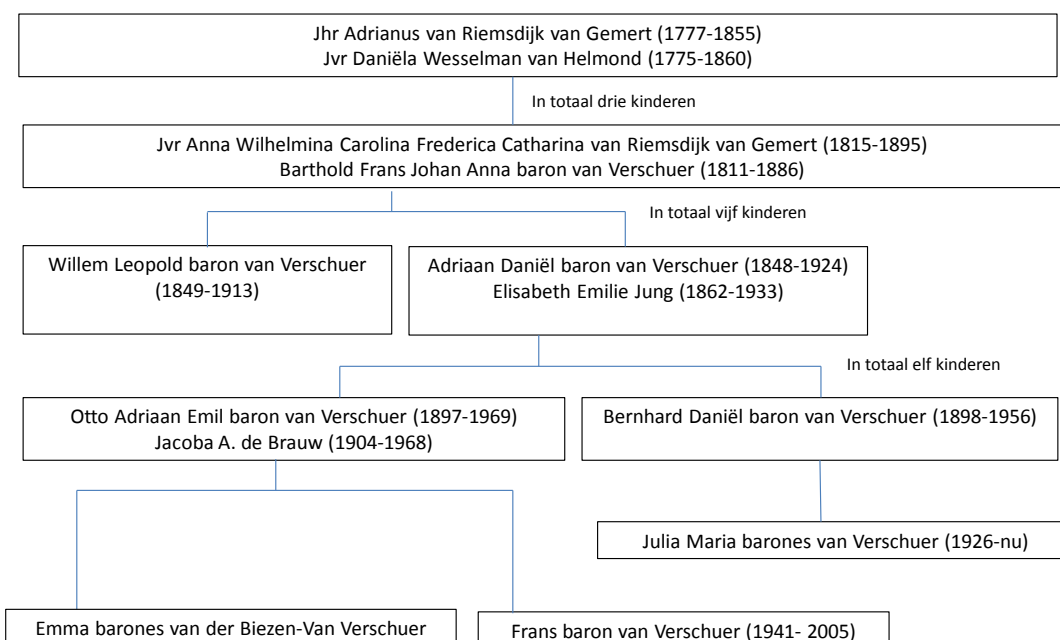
Jhr Adrianus van Riemsdijk van Gemert (1777-1855)
Jvr Daniëla Wesselman van Helmond (1775-1860)

In totaal drie kinderen

Jvr Anna Wilhelmina Carolina Frederica Catharina van Riemsdijk van Gemert (1815-1895)
Barthold Frans Johan Anna baron van Verschuer (1811-1886)

In totaal vijf kinderen

Willem Leopold baron van Verschuer (1849-1913)

Adriaan Daniël baron van Verschuer (1848-1924)
Elisabeth Emilie Jung (1862-1933)

In totaal elf kinderen

Otto Adriaan Emil baron van Verschuer (1897-1969)
Jacoba A. de Brauw (1904-1968)

Bernhard Daniël baron van Verschuer (1898-1956)

Julia Maria barones van Verschuer (1926-nu)

Emma barones van der Biezen-Van Verschuer

Frans baron van Verschuer (1941- 2005)